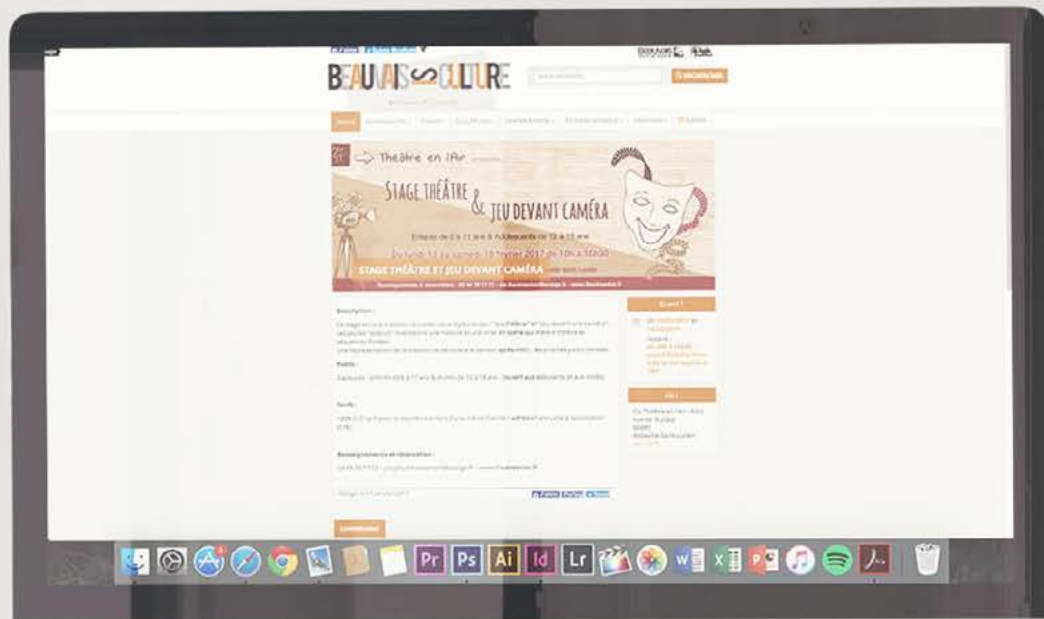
BEAUVAIS CULTURE

RECHERCHER

Théâtre en l'Air

STAGE THÉÂTRE & JEU DEVANT CAMÉRA

STAGE THÉÂTRE ET JEU DEVANT CAMÉRA

Description :

Public :

Tarifs :

Renseignements et réservation :

Quand ?

Où ?

Pr Ps Ai Id Lr